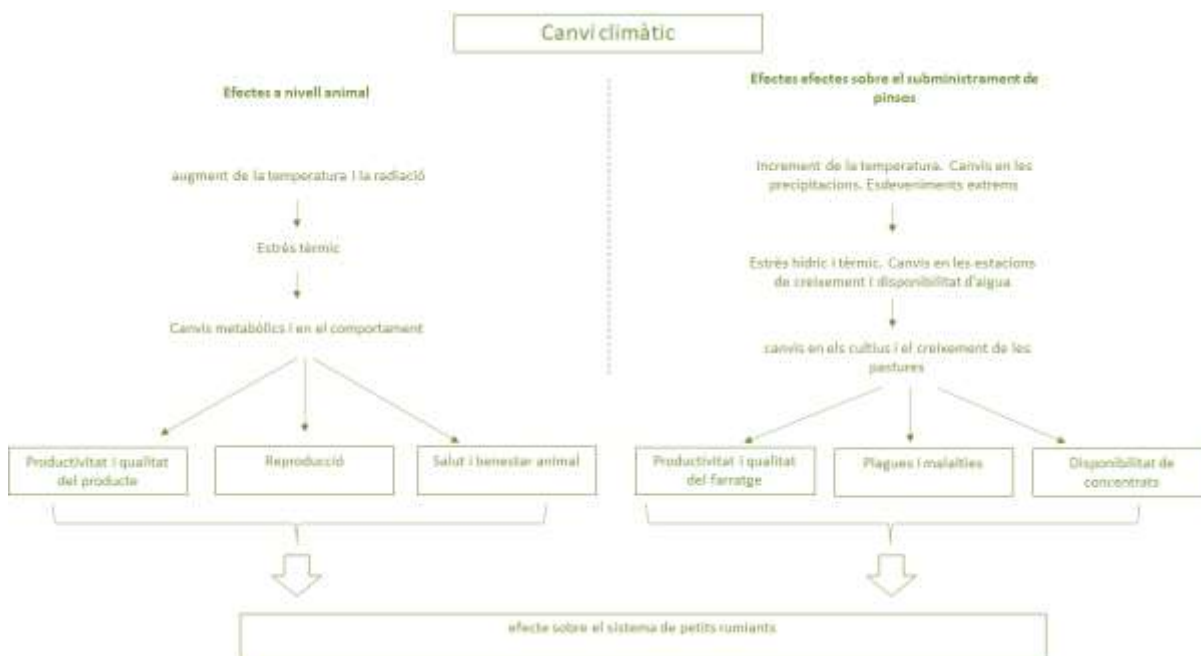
Canvi climàtic

Efectes a nivell animal

augment de la temperatura i la radiació

Estrès tèrmic

Canvis metabòlics i en el comportament

Productivitat i qualitat del producte

Reproducció

Salut i benestar animal

Efectes efectes sobre el subministrament de pinsos

Increment de la temperatura. Canvis en les precipitacions. Esdeveniments extrems

Estrès hídric i tèrmic. Canvis en les estacions de creixement i disponibilitat d'aigua

canvis en els cultius i el creixement de les pastures

Productivitat i qualitat del farratge

Plagues i malalties

Disponibilitat de concentrats

efecte sobre el sistema de petits rumiants